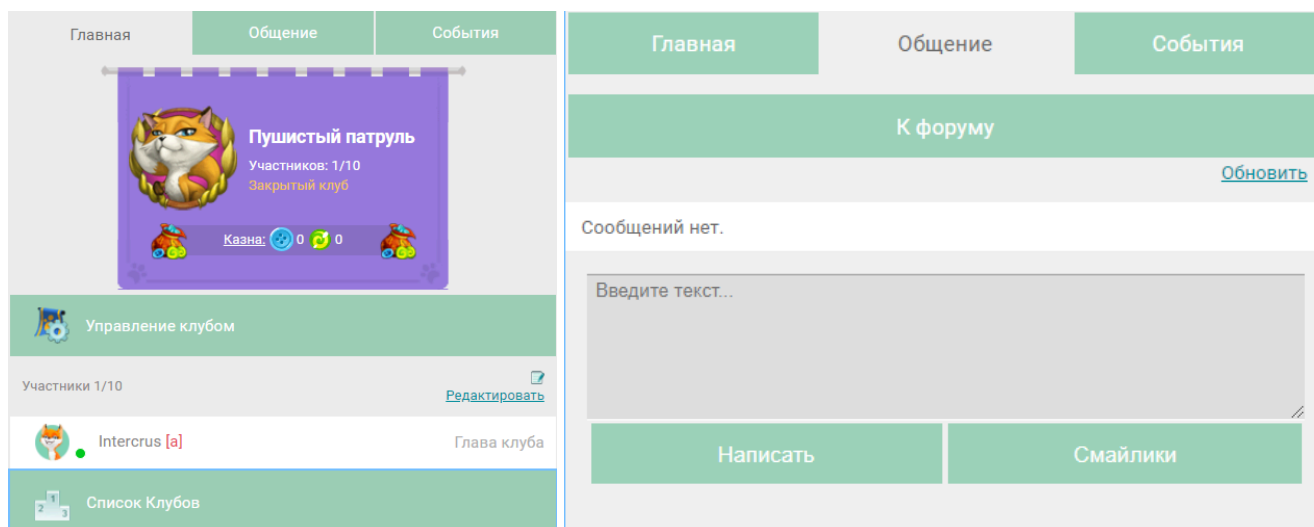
Главная | Общение | События

Пушистый патруль
Участников: 1/10
Закрытый клуб

Казна: 0 0

Управление клубом

Участники 1/10
Редактировать

Intercrus [a] Глава клуба

Список Клубов

Главная | Общение | События

К форуму

Обновить

Сообщений нет.

Введите текст...

Написать | Смайлики